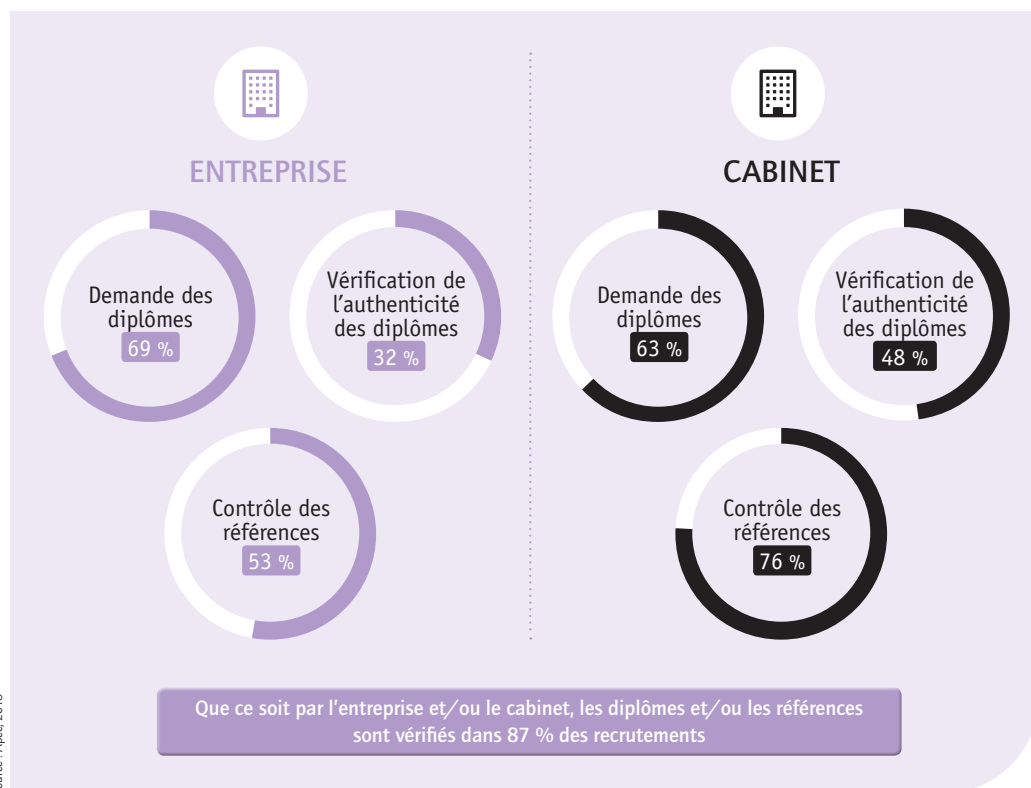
ENTREPRISE

Demande des diplômes 69 %

Vérification de l'authenticité des diplômes 32 %

Contrôle des références 53 %

CABINET

Demande des diplômes 63 %

Vérification de l'authenticité des diplômes 48 %

Contrôle des références 76 %

Que ce soit par l'entreprise et/ou le cabinet, les diplômes et/ou les références sont vérifiés dans 87 % des recrutements

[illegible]